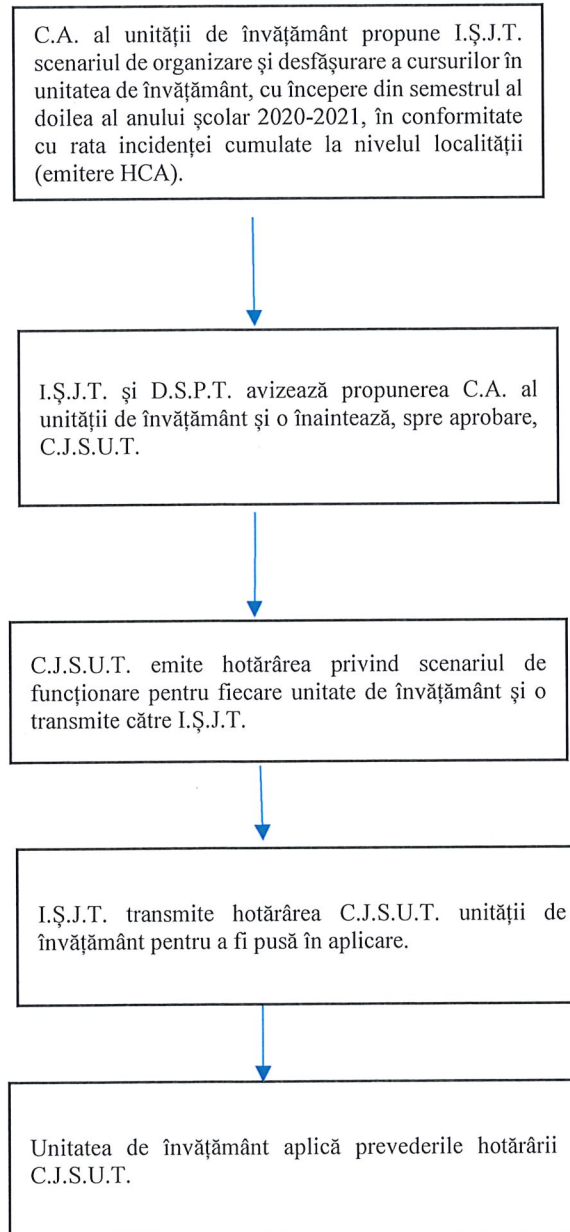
C.A. al unității de învățământ propune I.Ș.J.T. scenariul de organizare și desfășurare a cursurilor în unitatea de învățământ, cu începere din semestrul al doilea al anului școlar 2020-2021, în conformitate cu rata incidenței cumulate la nivelul localității (emitere HCA).

I.Ș.J.T. și D.S.P.T. avizează propunerea C.A. al unității de învățământ și o înaintează, spre aprobare, C.J.S.U.T.

C.J.S.U.T. emite hotărârea privind scenariul de funcționare pentru fiecare unitate de învățământ și o transmite către I.Ș.J.T.

I.Ș.J.T. transmite hotărârea C.J.S.U.T. unității de învățământ pentru a fi pusă în aplicare.

Unitatea de învățământ aplică prevederile hotărârii C.J.S.U.T.